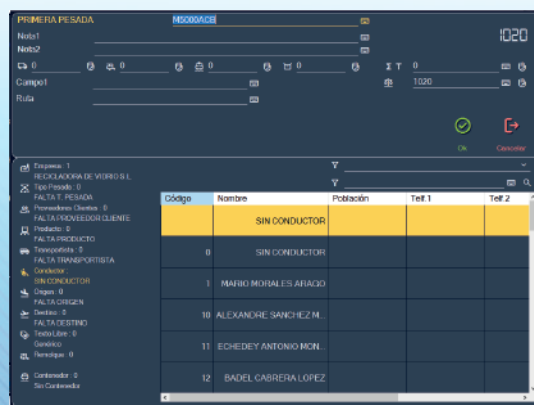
PRIMERA PESADA
M5000ACB
1020
Nota1
Nota2
0
0
0
0
0
Σ T
0
Campo1
1020
Ruta
Ok
Cancelar
Empresa : 1
RECICLADORA DE VIDRIO S.L.
Tipo Pesado : 0
FALTA T. PESADA
Proveedores Clientes : 0
FALTA PROVEEDOR CLIENTE
Producto : 0
FALTA PRODUCTO
Transportista : 0
FALTA TRANSPORTISTA
Conductor :
SIN CONDUCTOR
Origen : 0
FALTA ORIGEN
Destino : 0
FALTA DESTINO
Texto Libre : 0
Genérico
Remolque : 0
Contenedor : 0
Sin Contenedor

| Código | Nombre | Población | Telf.1 | Telf.2 |
|---|---|---|---|---|
| | SIN CONDUCTOR | | | |
| 0 | SIN CONDUCTOR | | | |
| 1 | MARIO MORALES ARAGO | | | |
| 10 | ALEXANDRE SANCHEZ M... | | | |
| 11 | ECHEDEY ANTONIO MON... | | | |
| 12 | BADEL CABRERA LOPEZ | | | |